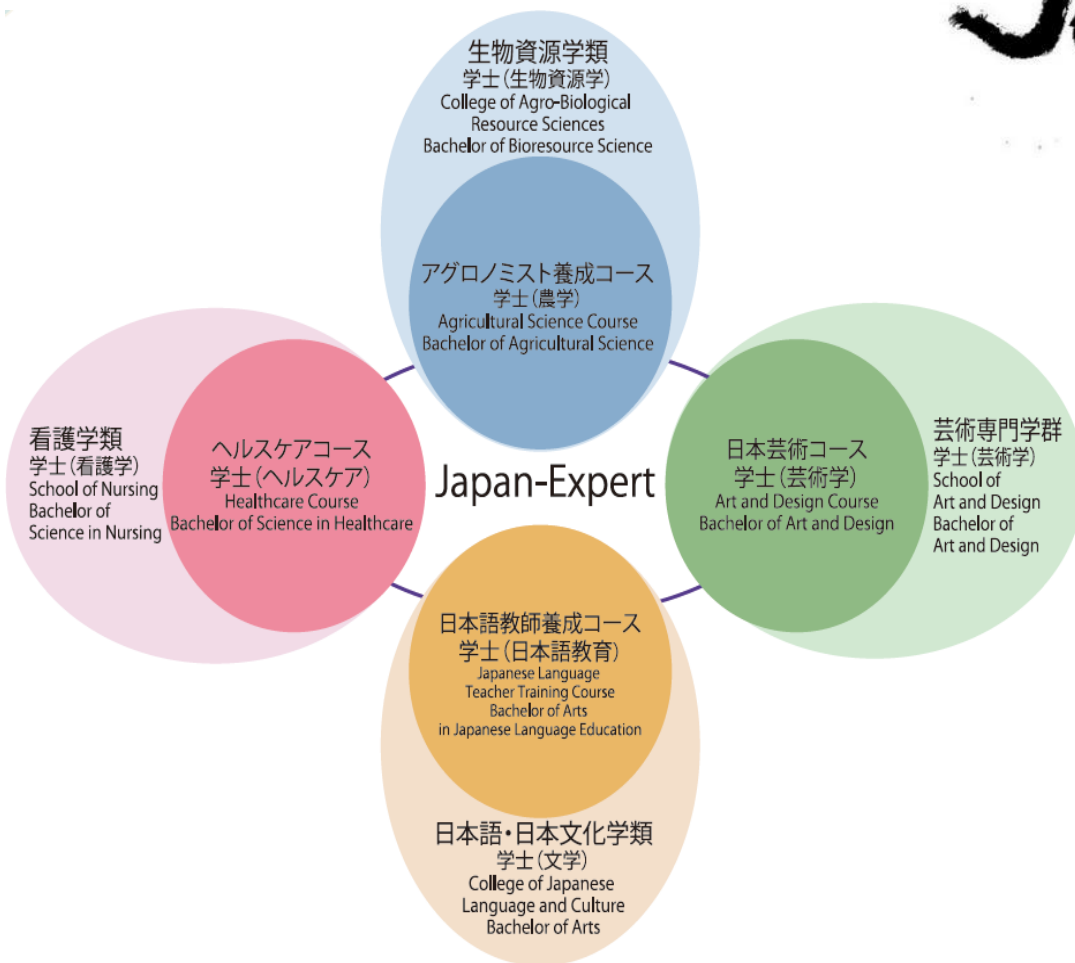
生物資源学類
学士（生物資源学）
College of Agro-Biological Resource Sciences
Bachelor of Bioresource Science

アグロノミスト養成コース
学士（農学）
Agricultural Science Course
Bachelor of Agricultural Science

看護学類
学士（看護学）
School of Nursing
Bachelor of Science in Nursing

ヘルスケアコース
学士（ヘルスケア）
Healthcare Course
Bachelor of Science in Healthcare

Japan-Expert

日本芸術コース
学士（芸術学）
Art and Design Course
Bachelor of Art and Design

芸術専門学群
学士（芸術学）
School of Art and Design
Bachelor of Art and Design

日本語教師養成コース
学士（日本語教育）
Japanese Language Teacher Training Course
Bachelor of Arts in Japanese Language Education

日本語・日本文化学類
学士（文学）
College of Japanese Language and Culture
Bachelor of Arts